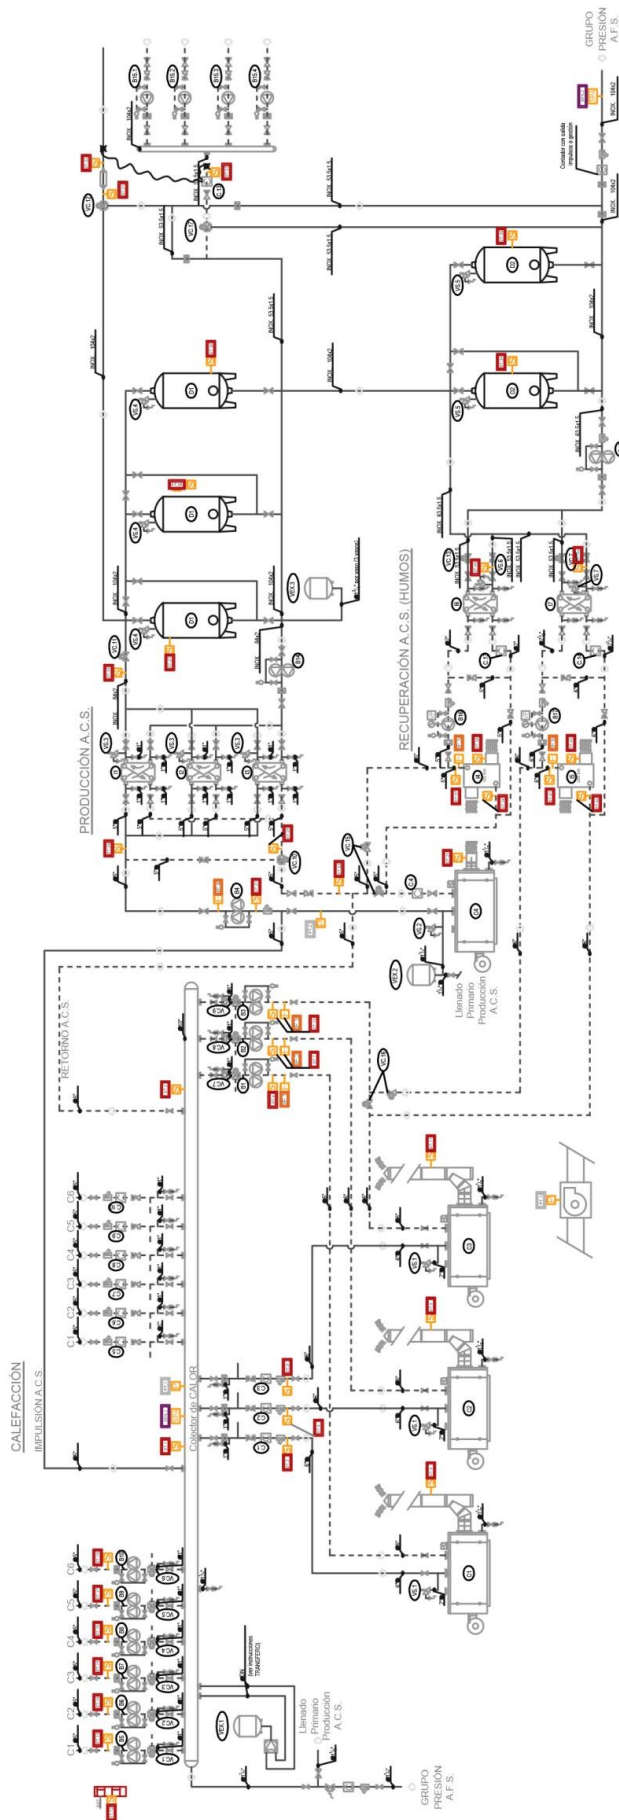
CALEFACCIÓN
IMPULSIÓN A.C.S.
C1
C2
C3
C4
C5
C6
C1
C2
C3
C4
C5
C6
Colector de CALOR
RETORNO A.C.S.
Llenado Primario Producción A.C.S.
Llenado Primario Producción A.C.S.
PRODUCCIÓN A.C.S.
RECUPERACIÓN A.C.S. (HUMOS)
GRUPO PRESIÓN A.F.S.
GRUPO PRESIÓN A.F.S.
INOX
INOX
INOX
INOX
INOX
INOX
INOX
INOX
Contador con salida impulsos a gestión
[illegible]